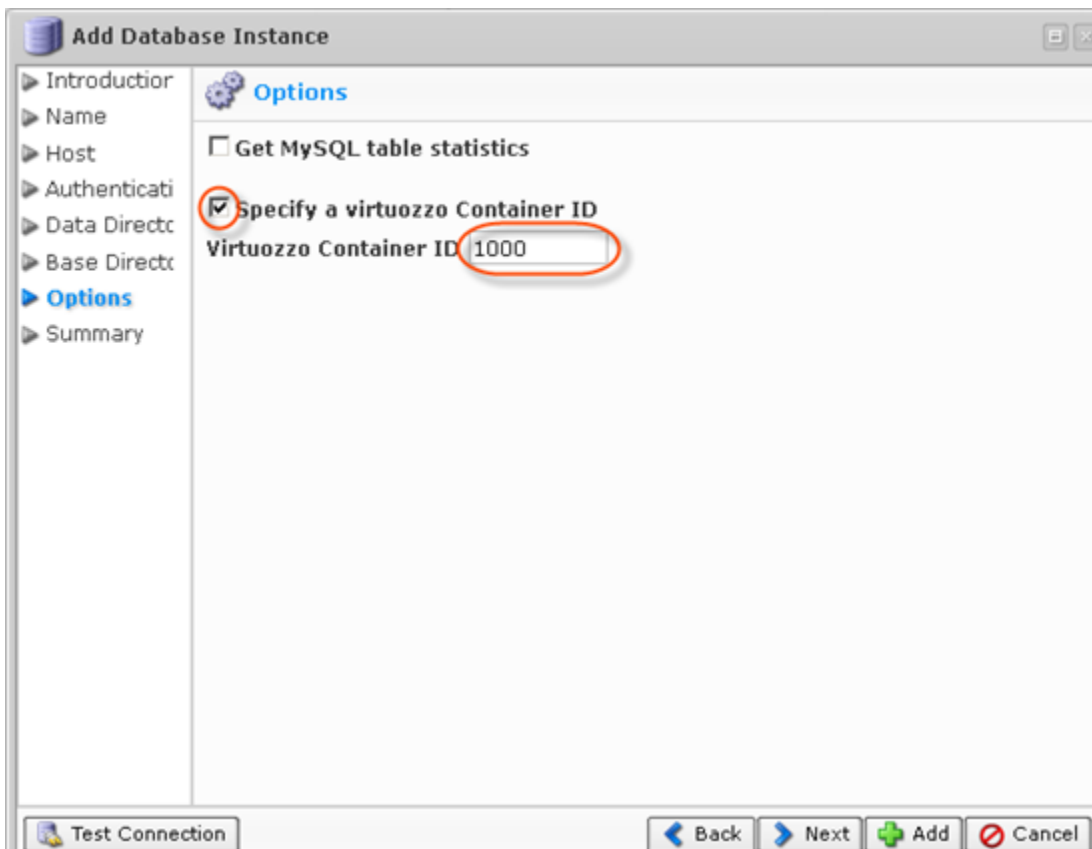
Add Database Instance

Introductior
Name
Host
Authenticati
Data Directc
Base Directc
Options
Summary

Options

Get MySQL table statistics

Specify a virtuozzo Container ID

Virtuozzo Container ID 1000

Test Connection

Back
Next
Add
Cancel